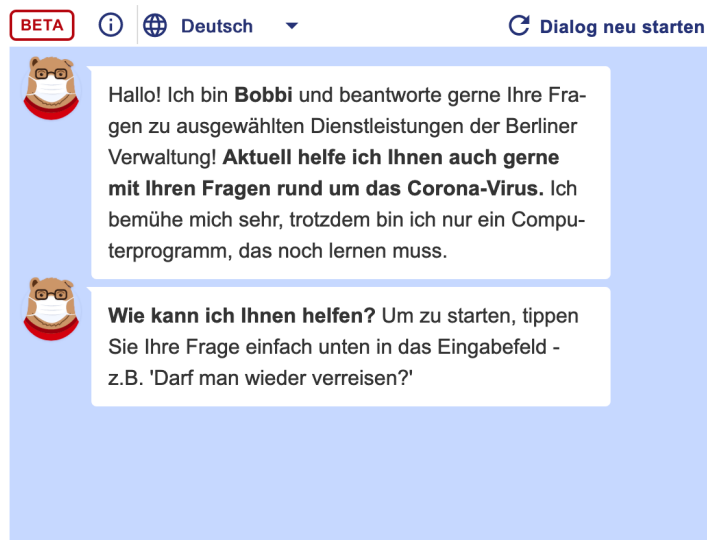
BETA Deutsch Dialog neu starten

Hallo! Ich bin Bobbi und beantworte gerne Ihre Fragen zu ausgewählten Dienstleistungen der Berliner Verwaltung! Aktuell helfe ich Ihnen auch gerne mit Ihren Fragen rund um das Corona-Virus. Ich bemühe mich sehr, trotzdem bin ich nur ein Computerprogramm, das noch lernen muss.

Wie kann ich Ihnen helfen? Um zu starten, tippen Sie Ihre Frage einfach unten in das Eingabefeld - z.B. 'Darf man wieder verreisen?'